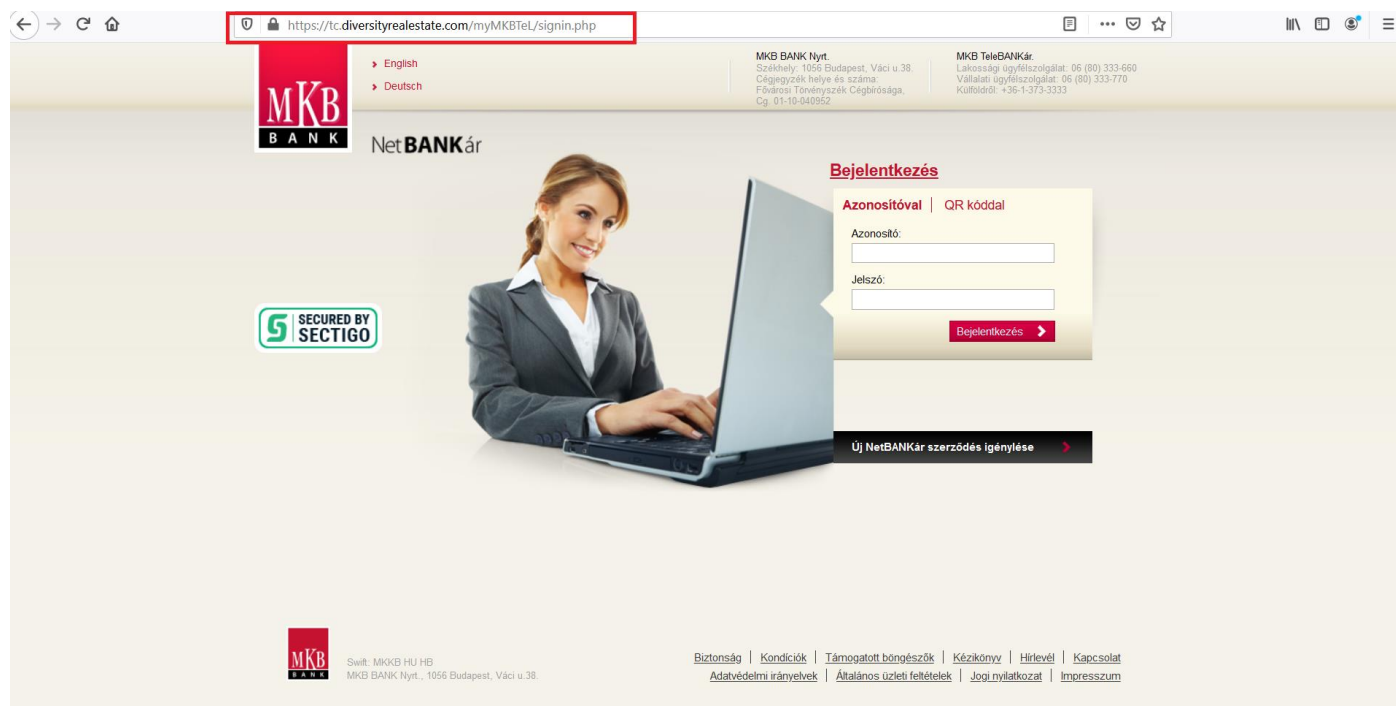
https://tc.diversityrealestate.com/myMKBTeL/signin.php

MKB BANK

English
Deutsch

MKB BANK Nyrt.
Székhely: 1056 Budapest, Váci u.38.
Cégjegyzék helye és száma:
Fővárosi Törvényszék Cégbírósága,
Cg. 01-10-040952

MKB TeleBANKár.
Lakossági ügyfélszolgálat: 06 (80) 333-660
Vállalati ügyfélszolgálat: 06 (80) 333-770
Külföldről: +36-1-373-3333

NetBANKár

Bejelentkezés

Azonosítóval | QR kóddal

Azonosító:

Jelszó:

Bejelentkezés

SECURED BY SECTIGO

Új NetBANKár szerződés igénylése

MKB BANK
Swift: MKKB HU HB
MKB BANK Nyrt., 1056 Budapest, Váci u.38.

Biztonság | Kondíciók | Támogatott böngészők | Kézikönyv | Hírlevél | Kapcsolat
Adatvédelmi irányelvek | Általános üzleti feltételek | Jogi nyilatkozat | Impresszum